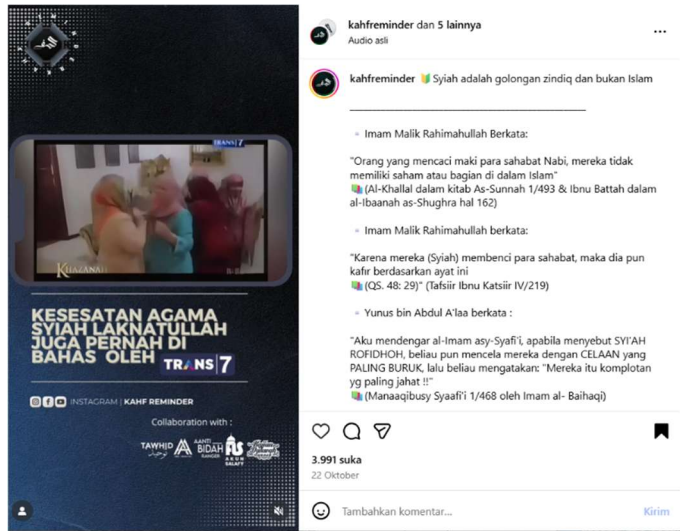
TRANS 7

KHAZANAH

KESESATAN AGAMA SYIAH LAKNATULLAH JUGA PERNAH DI BAHAS OLEH TRANS 7

INSTAGRAM | KAHF REMINDER

Collaboration with :

TAWHID

ANTI BIDAH

AKUN SALAFY

kahfreminder dan 5 lainnya
Audio asli

kahfreminder 🔰 Syiah adalah golongan zindiq dan bukan Islam

▫️ Imam Malik Rahimahullah Berkata:

"Orang yang mencaci maki para sahabat Nabi, mereka tidak memiliki saham atau bagian di dalam Islam"
📚 (Al-Khallal dalam kitab As-Sunnah 1/493 & Ibnu Battah dalam al-Ibaanah as-Shughra hal 162)

▫️ Imam Malik Rahimahullah berkata:

"Karena mereka (Syiah) membenci para sahabat, maka dia pun kafir berdasarkan ayat ini
📚 (QS. 48: 29)" (Tafsiir Ibnu Katsiir IV/219)

▫️ Yunus bin Abdul A'laa berkata :

"Aku mendengar al-Imam asy-Syafi'i, apabila menyebut SYI'AH ROFIDHOH, beliau pun mencela mereka dengan CELAAN yang PALING BURUK, lalu beliau mengatakan: "Mereka itu komplotan yg paling jahat !!"
📚 (Manaaqibusy Syaafi'i 1/468 oleh Imam al- Baihaqi)

3.991 suka
22 Oktober

Tambahkan komentar...
Kirim